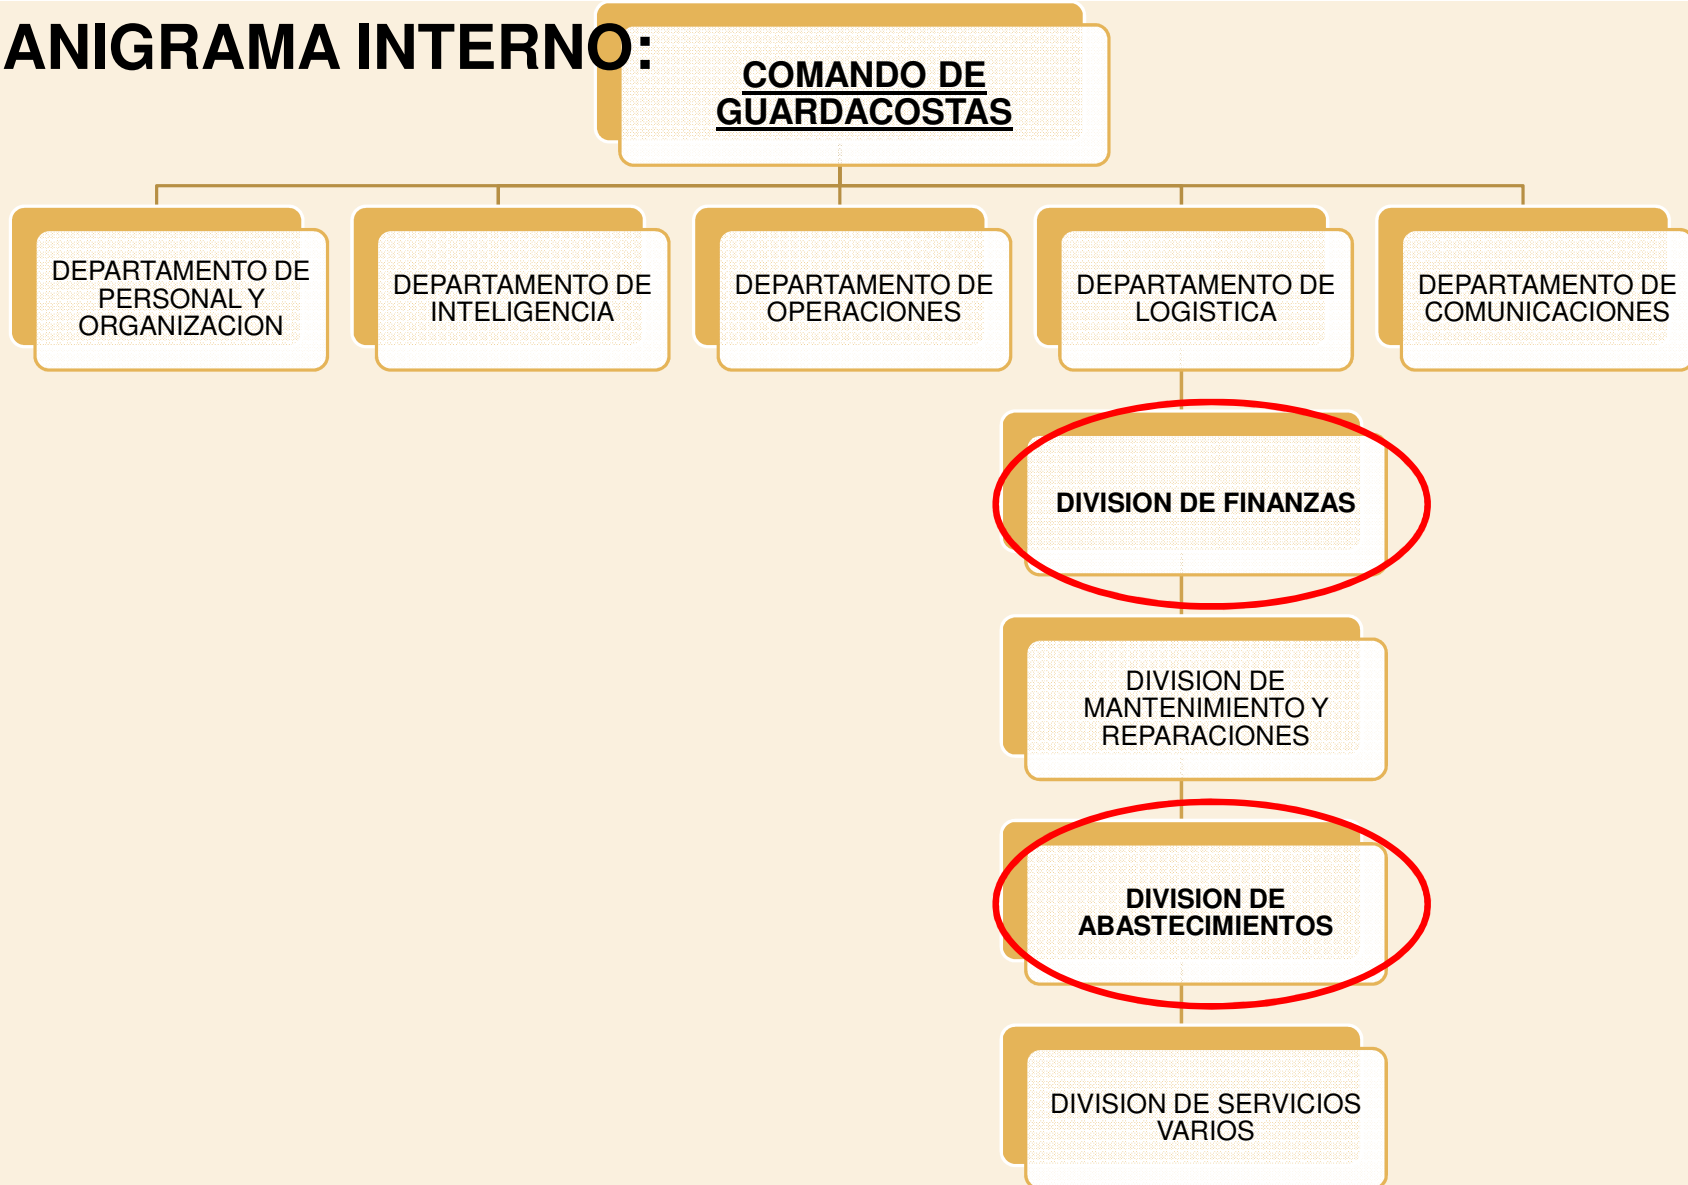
ANIGRAMA INTERNO:

COMANDO DE GUARDACOSTAS

DEPARTAMENTO DE PERSONAL Y ORGANIZACION

DEPARTAMENTO DE INTELIGENCIA

DEPARTAMENTO DE OPERACIONES

DEPARTAMENTO DE LOGISTICA

DEPARTAMENTO DE COMUNICACIONES

DIVISION DE FINANZAS

DIVISION DE MANTENIMIENTO Y REPARACIONES

DIVISION DE ABASTECIMIENTOS

DIVISION DE SERVICIOS VARIOS